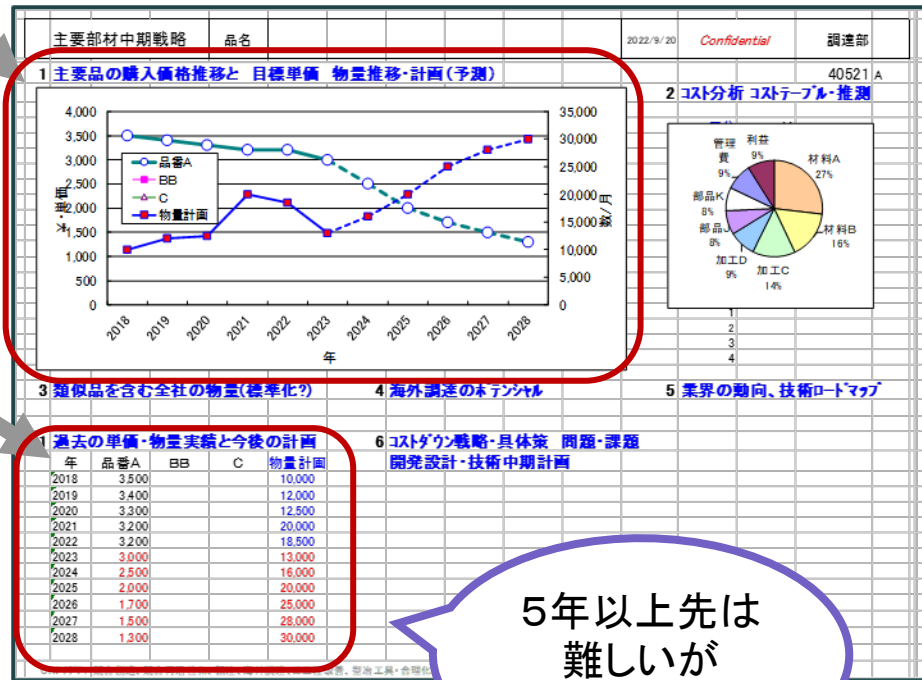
主要部材中期戦略　品名　2022/9/20　Confidential　調達部

1 主要品の購入価格推移と 目標単価 物量推移・計画（予測）　40521 A

4,000
3,500
3,000
2,500
2,000
1,500
1,000
500
0

35,000
30,000
25,000
20,000
15,000
10,000
5,000
0

単価・円
数/月

品番A
BB
C
物量計画

2018 2019 2020 2021 2022 2023 2024 2025 2026 2027 2028
年

2 コスト分析 コストテーブル・推測

利益 9%
管理費 9%
材料A 27%
部品K 8%
部品 8%
材料B 16%
加工D 9%
加工C 14%

1
2
3
4

3 類似品を含む全社の物量（標準化？）　4 海外調達のポテンシャル　5 業界の動向、技術ロードマップ

1 過去の単価・物量実績と今後の計画　6 コストダウン戦略・具体策 問題・課題 開発設計・技術中期計画

| 年 | 品番A | BB | C | 物量計画 |
|---|---|---|---|---|
| 2018 | 3,500 | | | 10,000 |
| 2019 | 3,400 | | | 12,000 |
| 2020 | 3,300 | | | 12,500 |
| 2021 | 3,200 | | | 20,000 |
| 2022 | 3,200 | | | 18,500 |
| 2023 | 3,000 | | | 13,000 |
| 2024 | 2,500 | | | 16,000 |
| 2025 | 2,000 | | | 20,000 |
| 2026 | 1,700 | | | 25,000 |
| 2027 | 1,500 | | | 28,000 |
| 2028 | 1,300 | | | 30,000 |

5年以上先は難しいが